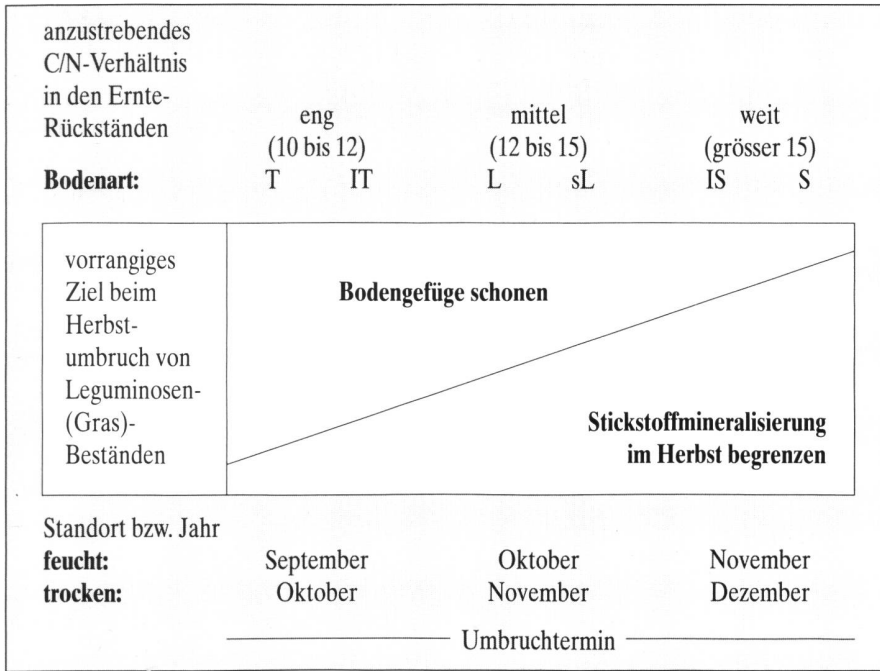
anzustrebendes C/N-Verhältnis in den Ernte-Rückständen

eng (10 bis 12) | mittel (12 bis 15) | weit (grösser 15)

**Bodenart:** T IT L sL lS S

vorrangiges Ziel beim Herbstumbruch von Leguminosen-(Gras)-Beständen

**Bodengefüge schonen**

**Stickstoffmineralisierung im Herbst begrenzen**

Standort bzw. Jahr

| | | | |
|---|---|---|---|
| **feucht:** | September | Oktober | November |
| **trocken:** | Oktober | November | Dezember |

Umbruchtermin